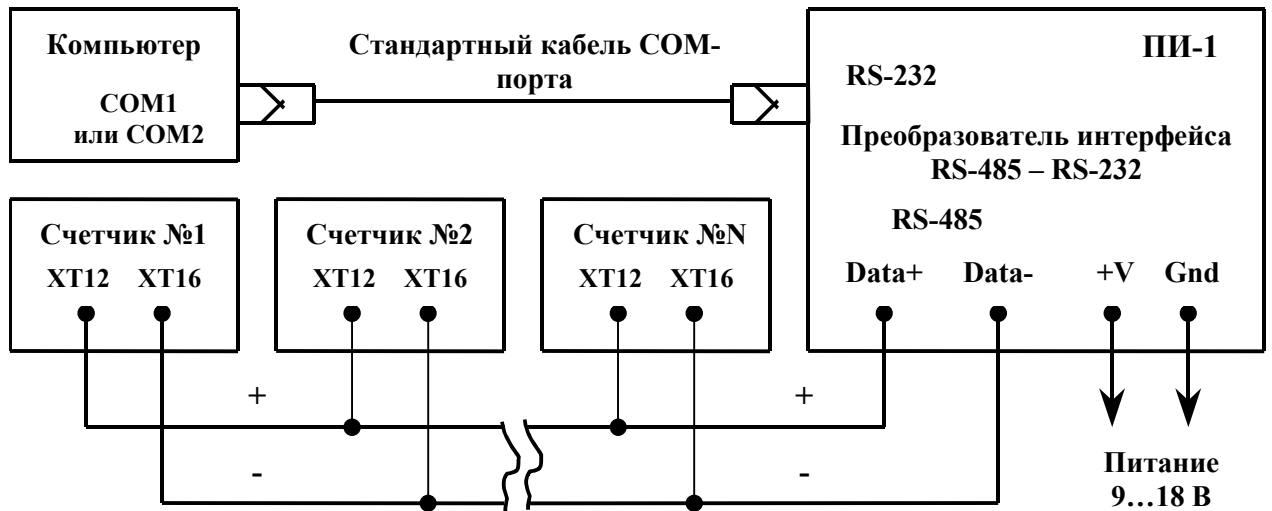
Компьютер
COM1 или COM2

Стандартный кабель COM-порта

ПИ-1
RS-232
Преобразователь интерфейса RS-485 – RS-232
RS-485
Data+ Data- +V Gnd

Счетчик №1
XT12 XT16

Счетчик №2
XT12 XT16

Счетчик №N
XT12 XT16

+
-
+
-

Питание 9…18 В